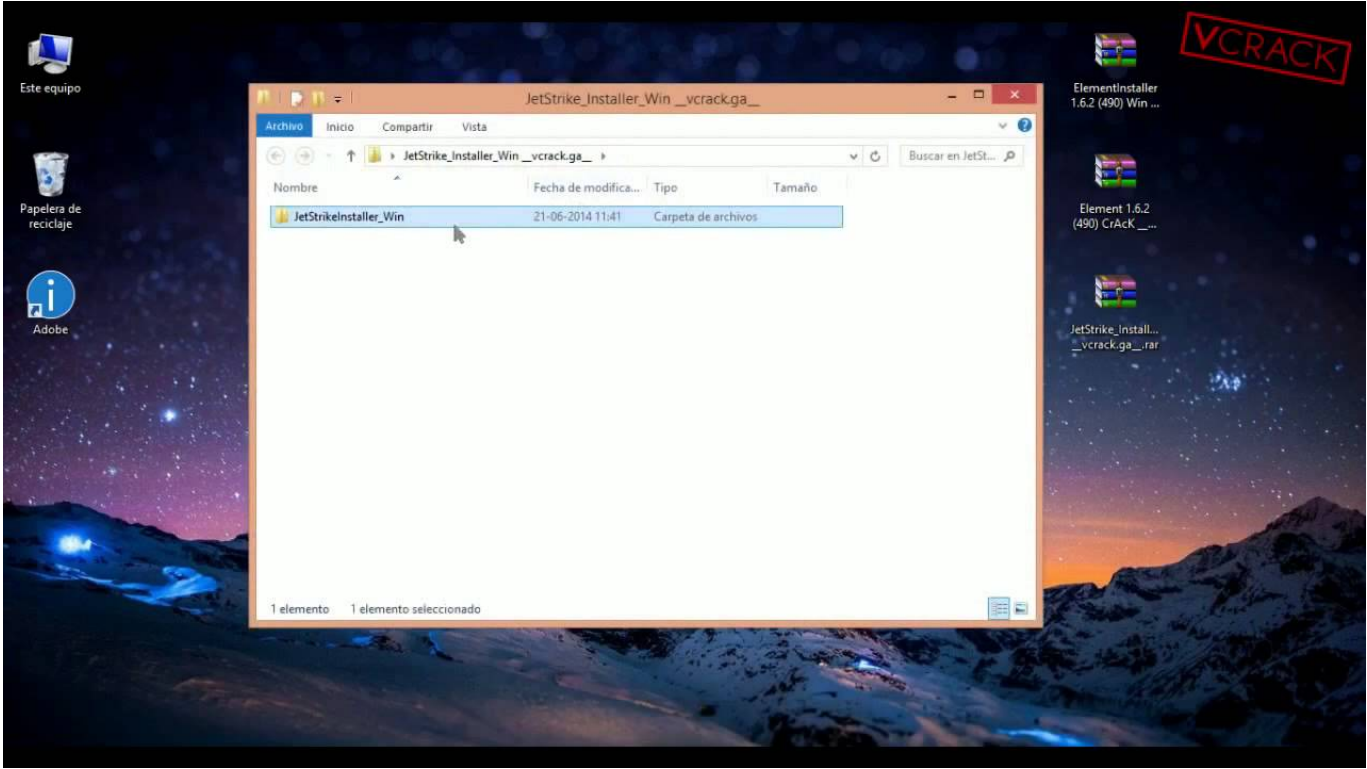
Este equipo

Papelera de reciclaje

Adobe

JetStrike_Installer_Win _vcrack.ga_

Archivo Inicio Compartir Vista

JetStrike_Installer_Win _vcrack.ga_

Buscar en JetSt...

| Nombre | Fecha de modifica... | Tipo | Tamaño |
|---|---|---|---|
| JetStrikeInstaller_Win | 21-06-2014 11:41 | Carpeta de archivos | |

1 elemento 1 elemento seleccionado

VCRACK

ElementInstaller 1.6.2 (490) Win ...

Element 1.6.2 (490) CrAcK _...

JetStrike_Install... _vcrack.ga_.rar